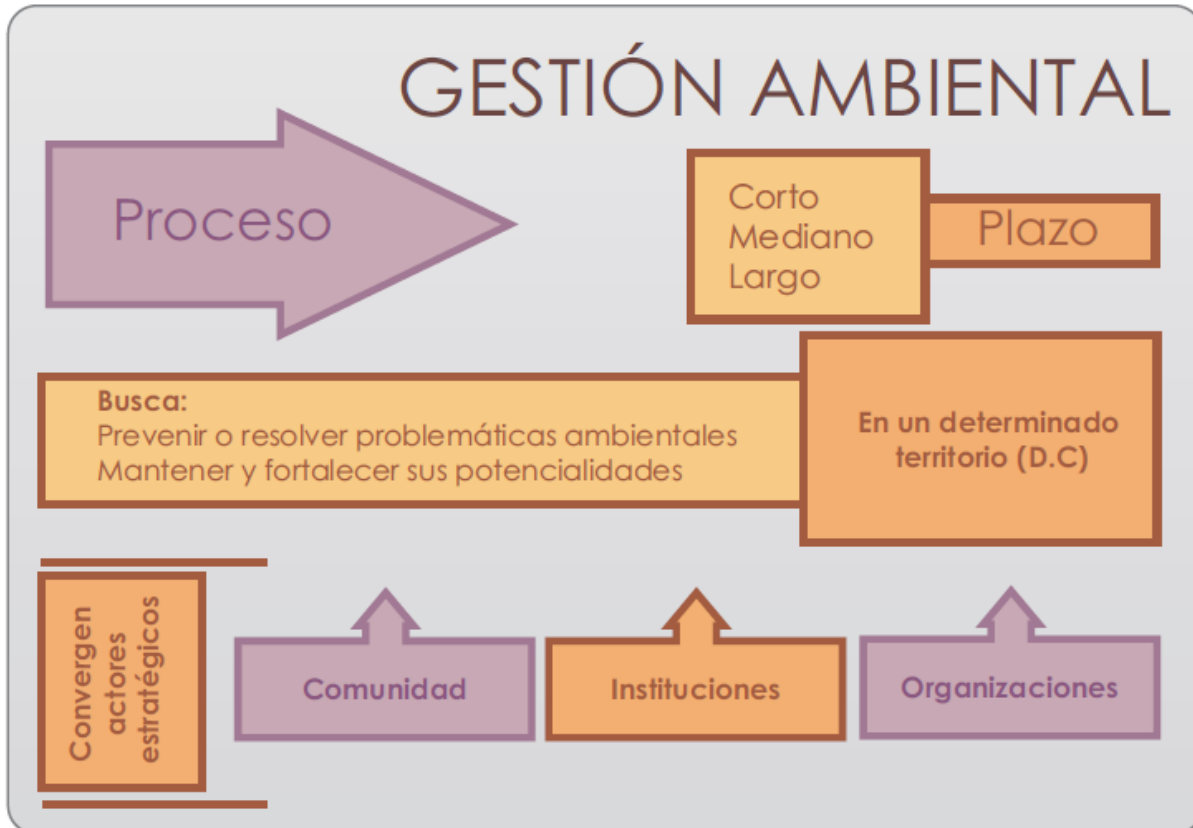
GESTIÓN AMBIENTAL

Proceso

Corto
Mediano
Largo

Plazo

Busca:
Prevenir o resolver problemáticas ambientales
Mantener y fortalecer sus potencialidades

En un determinado territorio (D.C)

Convergen actores estratégicos

Comunidad

Instituciones

Organizaciones